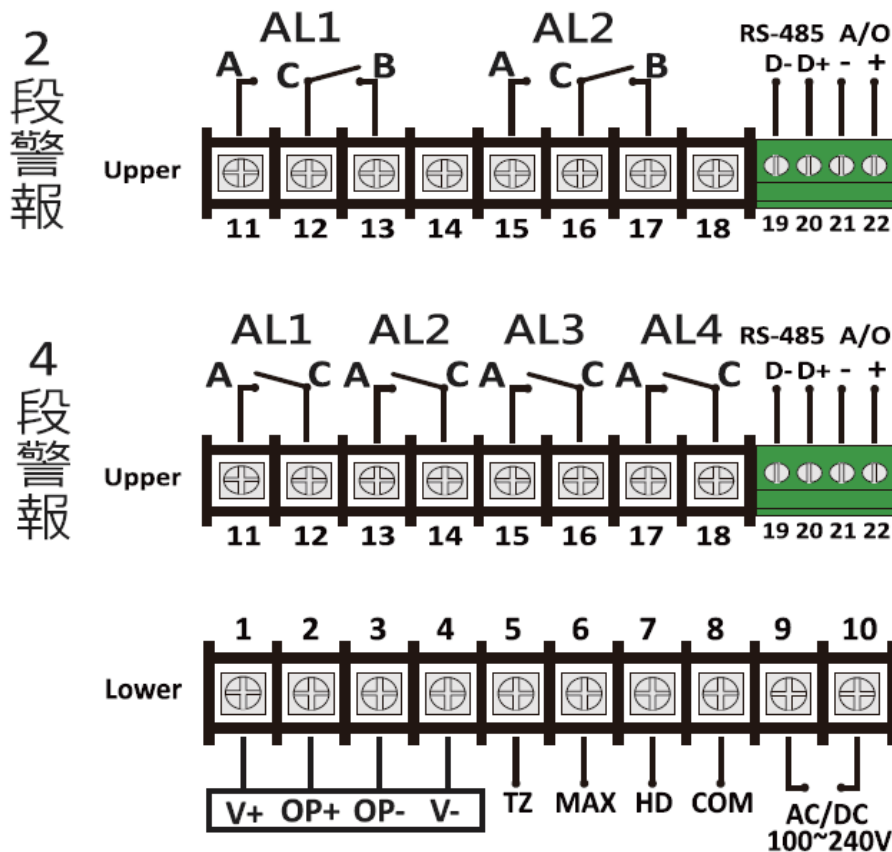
2段警報

AL1 AL2

A C B A C B

RS-485 A/O

D- D+ - +

Upper

11 12 13 14 15 16 17 18 19 20 21 22

4段警報

AL1 AL2 AL3 AL4

A C A C A C A C

RS-485 A/O

D- D+ - +

Upper

11 12 13 14 15 16 17 18 19 20 21 22

1 2 3 4 5 6 7 8 9 10

Lower

V+ OP+ OP- V- TZ MAX HD COM AC/DC 100~240V